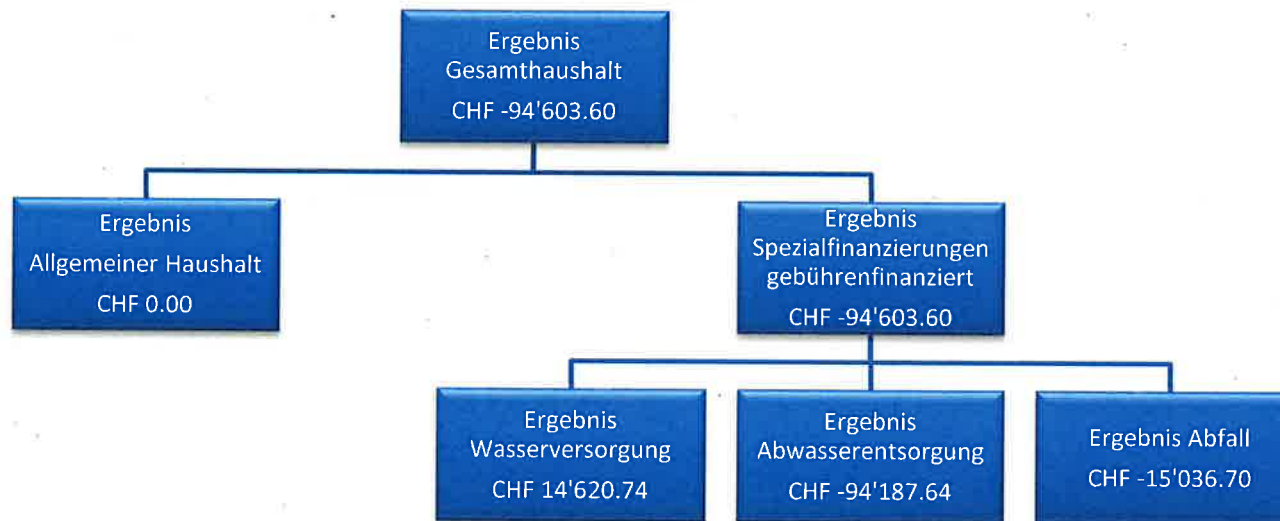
Ergebnis
Gesamthaushalt
CHF -94'603.60

Ergebnis
Allgemeiner Haushalt
CHF 0.00

Ergebnis
Spezialfinanzierungen
gebührenfinanziert
CHF -94'603.60

Ergebnis
Wasserversorgung
CHF 14'620.74

Ergebnis
Abwasserentsorgung
CHF -94'187.64

Ergebnis Abfall
CHF -15'036.70